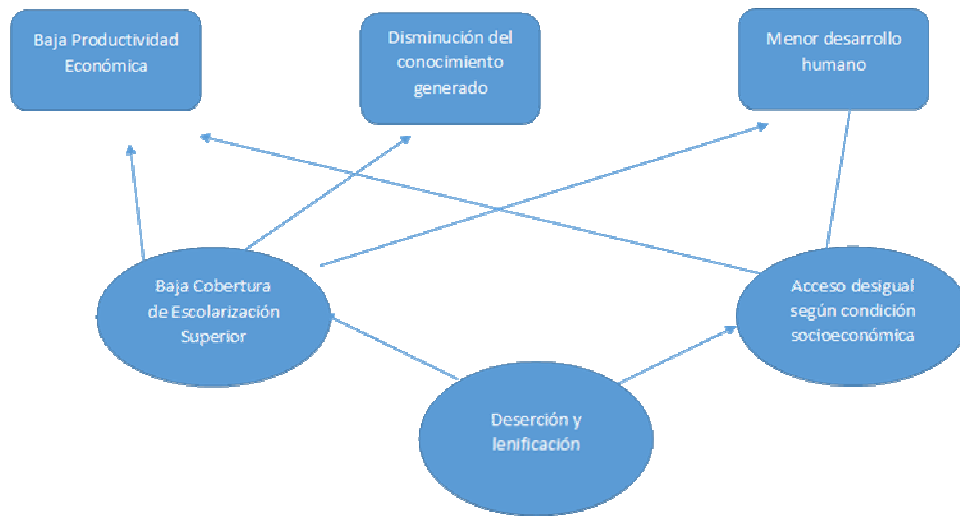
Baja Productividad Económica

Disminución del conocimiento generado

Menor desarrollo humano

Baja Cobertura de Escolarización Superior

Acceso desigual según condición socioeconómica

Deserción y lenificación